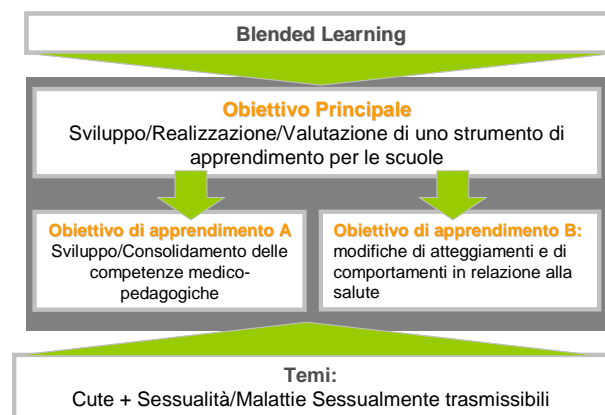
Blended Learning

Obiettivo Principale
Sviluppo/Realizzazione/Valutazione di uno strumento di apprendimento per le scuole

Obiettivo di apprendimento A
Sviluppo/Consolidamento delle competenze medico-pedagogiche

Obiettivo di apprendimento B:
modifiche di atteggiamenti e di comportamenti in relazione alla salute

Temi:
Cute + Sessualità/Malattie Sessualmente trasmissibili